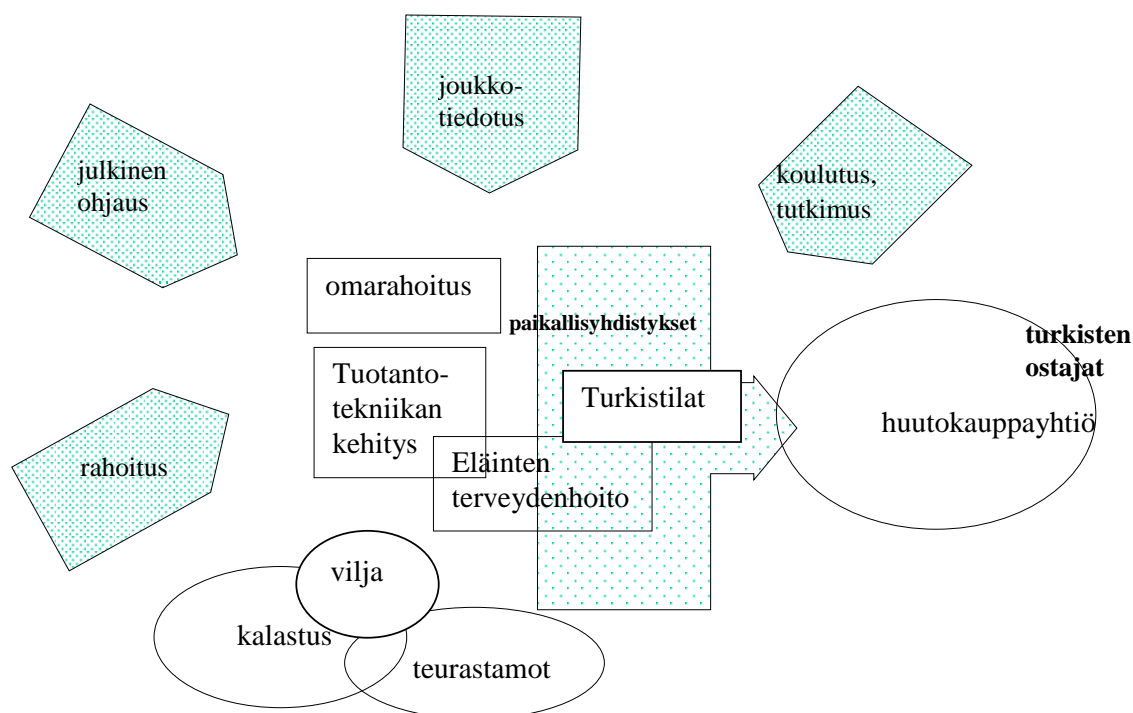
joukkotiedotus

julkinen ohjaus

koulutus, tutkimus

omarahoitus

paikallisyhdistykset

turkisten ostajat

Tuotantotekniikan kehitys

Turkistilat

huutokauppayhtiö

rahoitus

Eläinten terveydenhoito

vilja

kalastus

teurastamot